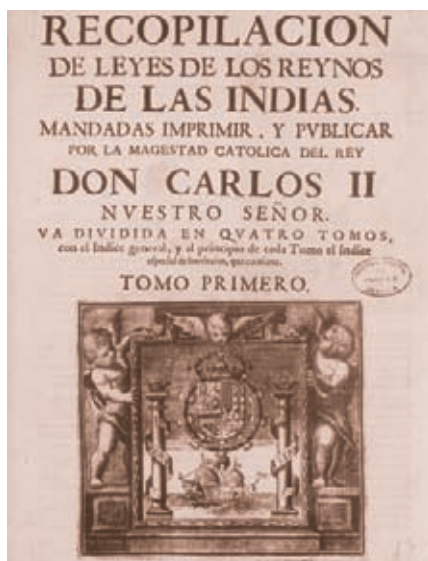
RECOPILACION
DE LEYES DE LOS REYNOS
DE LAS INDIAS.
MANDADAS IMPRIMIR, Y PVBLICAR
POR LA MAGESTAD CATOLICA DEL REY
DON CARLOS II
NVESTRO SEÑOR.
VA DIVIDIDA EN QVATRO TOMOS,
con el Indice general, y al principio de cada Tomo el Indice especial de los titulos, que contiene.
TOMO PRIMERO.